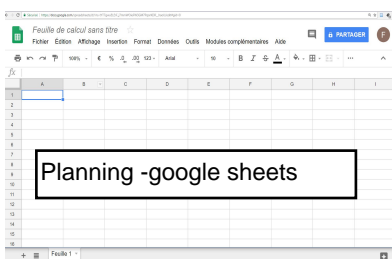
Sécurisé | https://docs.google.com/spreadsheets/d/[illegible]

Feuille de calcul sans titre ☆
Fichier Édition Affichage Insertion Format Données Outils Modules complémentaires Aide

PARTAGER
F

100% € % .0 .00 123 Arial 10 B I S A

fx

| | A | B | C | D | E | F | G | H | I |
|---|---|---|---|---|---|---|---|---|---|
| 1 | | | | | | | | | |
| 2 | | | | | | | | | |
| 3 | | | | | | | | | |
| 4 | | | | | | | | | |
| 5 | | | | | | | | | |
| 6 | | | | | | | | | |
| 7 | | | | | | | | | |
| 8 | | | | | | | | | |
| 9 | | | | | | | | | |
| 10 | | | | | | | | | |
| 11 | | | | | | | | | |
| 12 | | | | | | | | | |
| 13 | | | | | | | | | |
| 14 | | | | | | | | | |
| 15 | | | | | | | | | |
| 16 | | | | | | | | | |

Planning -google sheets

+ Feuille 1